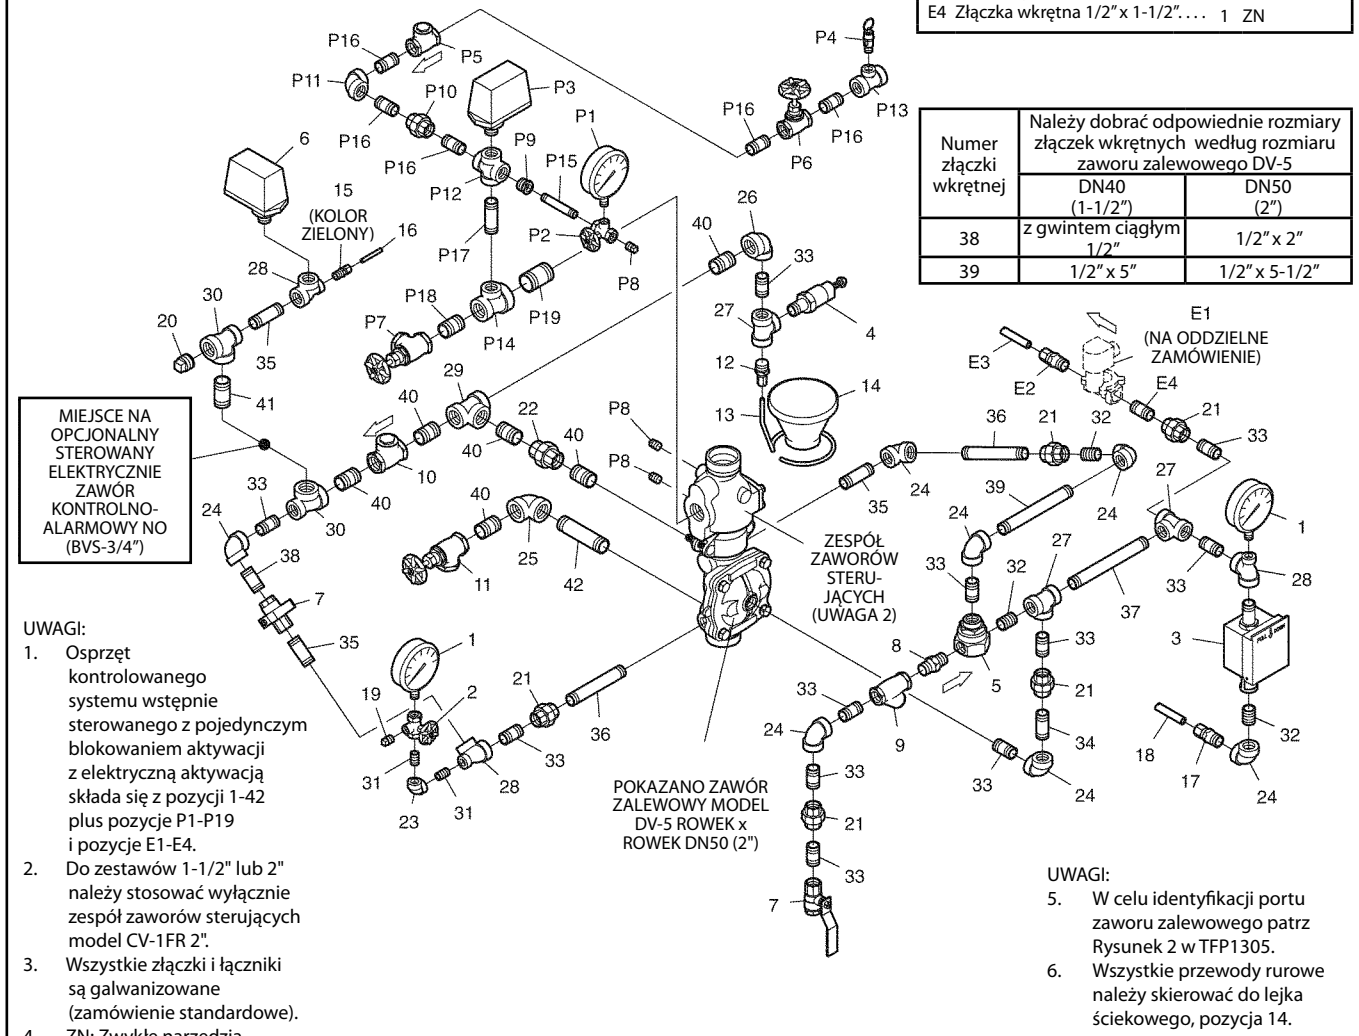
E4 Złączka wkrętna 1/2" x 1-1/2". . . . 1 ZN

| Numer złączki wkrętnej | Należy dobrać odpowiednie rozmiary złączek wkrętnych według rozmiaru zaworu zalewowego DV-5 | |
|---|---|---|
| | DN40 (1-1/2") | DN50 (2") |
| 38 | z gwintem ciągłym 1/2" | 1/2" x 2" |
| 39 | 1/2" x 5" | 1/2" x 5-1/2" |

P16 P5 P11 P10 P3 P16 P16 P9 P1 P12 P15 P2 P8 P17 P18 P19 P7 P14 P4 P16 P13 P16 P6

6
15 (KOLOR ZIELONY) 16
28 30 20 35 41 29 40 22 40 10 40 40 33 30 24 38 7 35 40 25 42 11 26 33 27 4 12 13 14 P8 P8

E1 (NA ODDZIELNE ZAMÓWIENIE)
E3 E2 E4 36 21 32 21 33 35 24 24 39 24 27 1 33 32 27 37 33 28 8 5 3 33 21 34 33 24 9 33 21 33 24 33 24 18 17 32 24 7

MIEJSCE NA OPCJONALNY STEROWANY ELEKTRYCZNIE ZAWÓR KONTROLNO-ALARMOWY NO (BVS-3/4")

ZESPÓŁ ZAWORÓW STERUJĄCYCH (UWAGA 2)

1 2 19 31 31 23 28 33 21 36

POKAZANO ZAWÓR ZALEWOWY MODEL DV-5 ROWEK x ROWEK DN50 (2")

UWAGI:
1. Osprzęt kontrolowanego systemu wstępnie sterowanego z pojedynczym blokowaniem aktywacji z elektryczną aktywacją składa się z pozycji 1-42 plus pozycje P1-P19 i pozycje E1-E4.
2. Do zestawów 1-1/2" lub 2" należy stosować wyłącznie zespół zaworów sterujących model CV-1FR 2".
3. Wszystkie złączki i łączniki są galwanizowane (zamówienie standardowe).
4. ZN: Zwykłe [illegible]

UWAGI:
5. W celu identyfikacji portu zaworu zalewowego patrz Rysunek 2 w TFP1305.
6. Wszystkie przewody rurowe należy skierować do lejka ściekowego, pozycja 14.